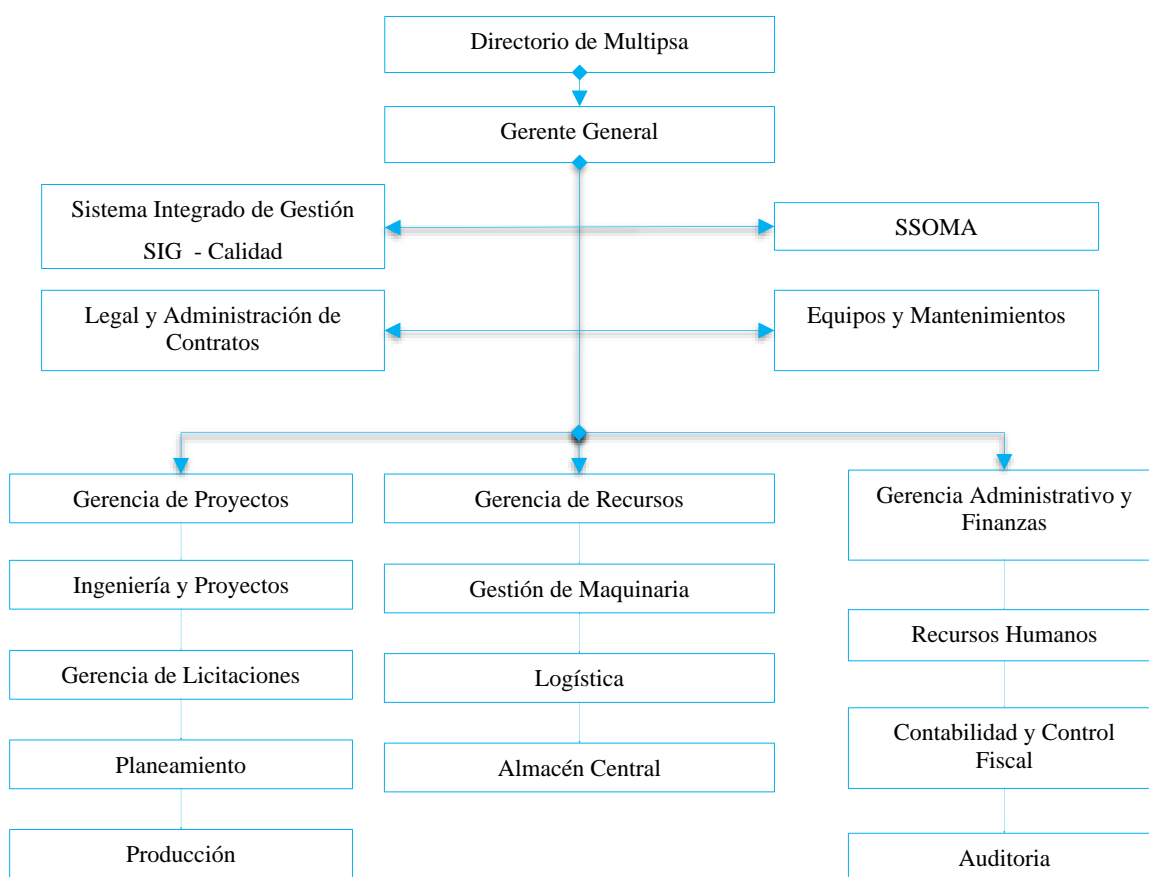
Directorio de Multipsa

Gerente General

Sistema Integrado de Gestión
SIG - Calidad

SSOMA

Legal y Administración de Contratos

Equipos y Mantenimientos

Gerencia de Proyectos

Ingeniería y Proyectos

Gerencia de Licitaciones

Planeamiento

Producción

Gerencia de Recursos

Gestión de Maquinaria

Logística

Almacén Central

Gerencia Administrativo y Finanzas

Recursos Humanos

Contabilidad y Control Fiscal

Auditoria